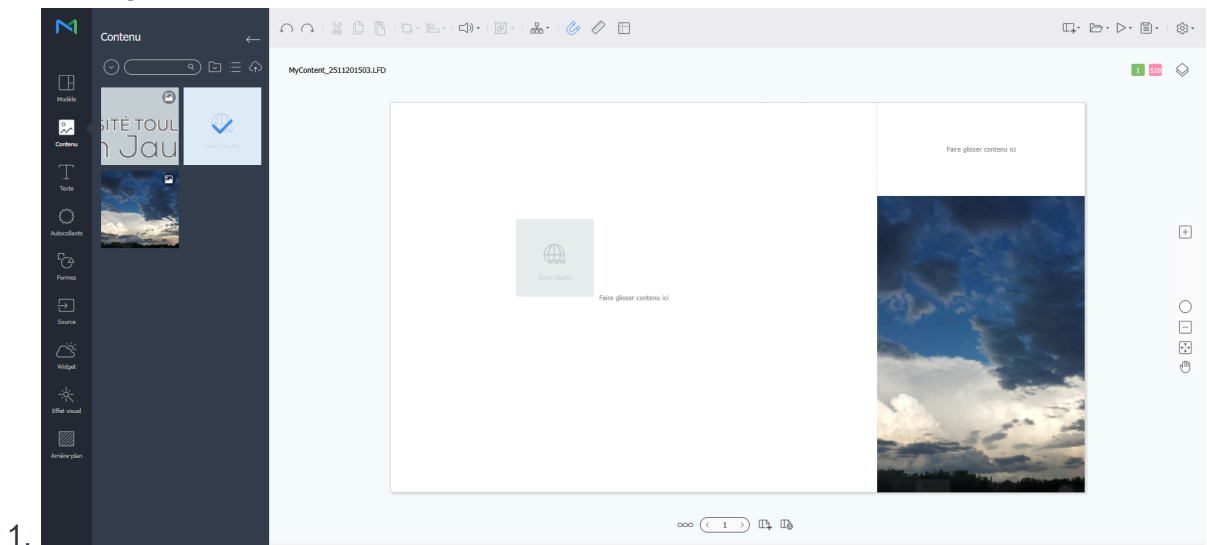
Contenu

Modèle

Contenu

Texte

Autocollants

Formes

Source

Widget

Effet visuel

Arrière-plan

SITÉ TOUL
n Jau

Saad Media

MyContent_2511201503.LFD

1 S10

Faire glisser contenu ici

Saad Media

Faire glisser contenu ici

1

1.